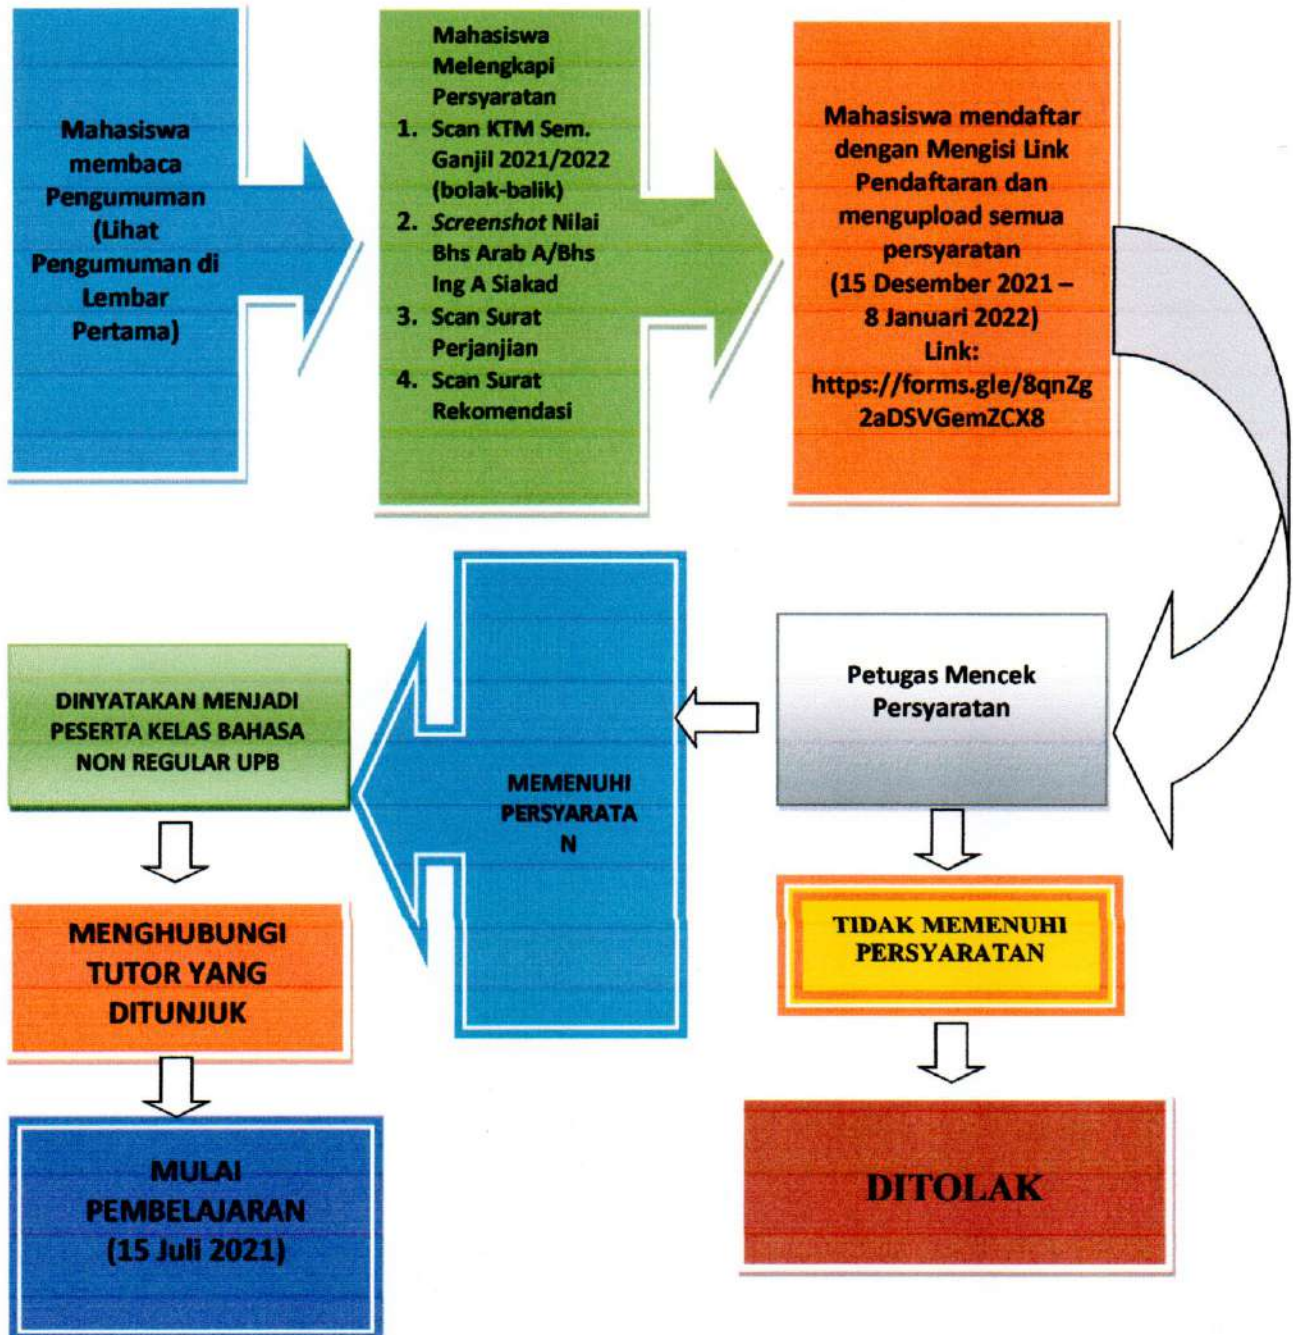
Mahasiswa membaca Pengumuman (Lihat Pengumuman di Lembar Pertama)

Mahasiswa Melengkapi Persyaratan
1. Scan KTM Sem. Ganjil 2021/2022 (bolak-balik)
2. *Screenshot* Nilai Bhs Arab A/Bhs Ing A Siakad
3. Scan Surat Perjanjian
4. Scan Surat Rekomendasi

Mahasiswa mendaftar dengan Mengisi Link Pendaftaran dan mengupload semua persyaratan (15 Desember 2021 – 8 Januari 2022) Link: https://forms.gle/8qnZg2aDSVGemZCX8

Petugas Mencek Persyaratan

MEMENUHI PERSYARATA N

DINYATAKAN MENJADI PESERTA KELAS BAHASA NON REGULAR UPB

MENGHUBUNGI TUTOR YANG DITUNJUK

MULAI PEMBELAJARAN (15 Juli 2021)

TIDAK MEMENUHI PERSYARATAN

DITOLAK